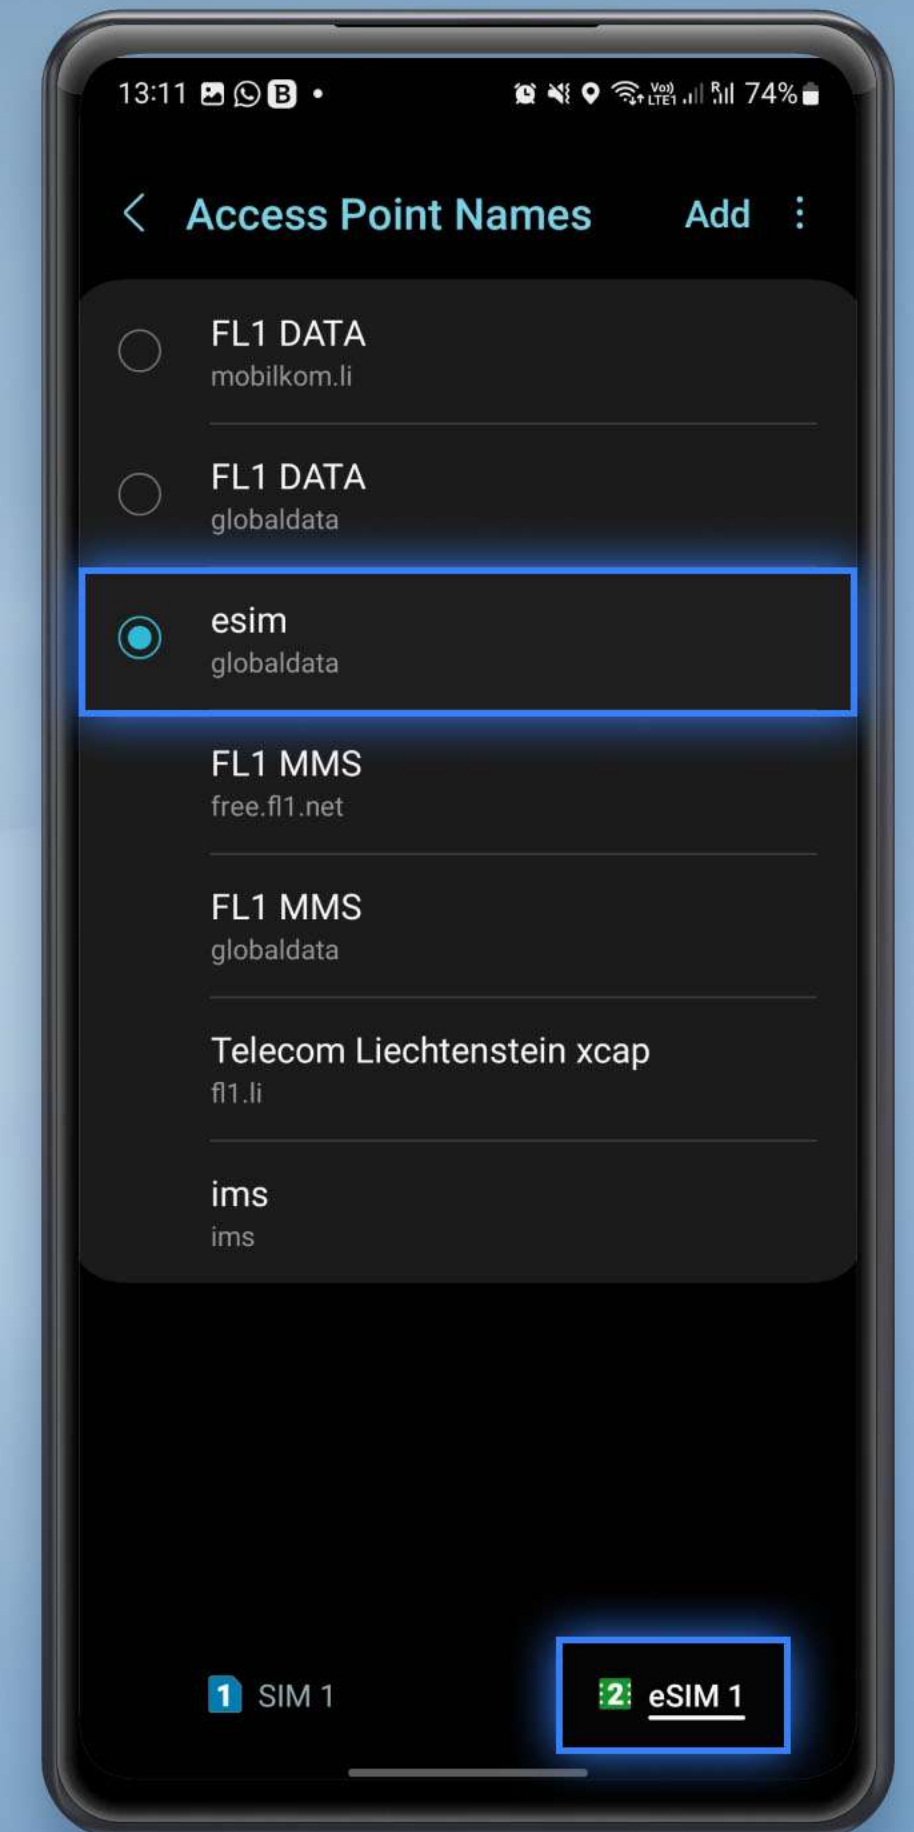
13:11 B •

Vo) LTE1 74%

Access Point Names Add

FL1 DATA
mobilkom.li

FL1 DATA
globaldata

esim
globaldata

FL1 MMS
free.fl1.net

FL1 MMS
globaldata

Telecom Liechtenstein xcap
fl1.li

ims
ims

1 SIM 1

2 eSIM 1